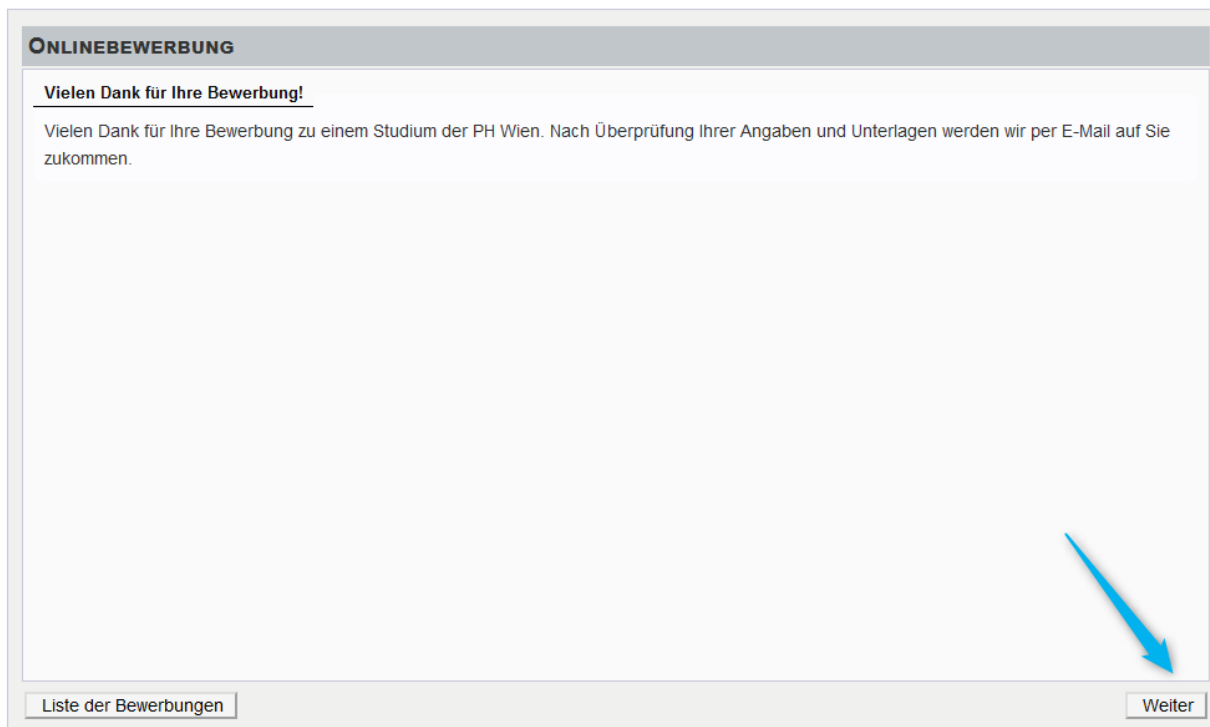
ONLINEBEWERBUNG

Vielen Dank für Ihre Bewerbung!

Vielen Dank für Ihre Bewerbung zu einem Studium der PH Wien. Nach Überprüfung Ihrer Angaben und Unterlagen werden wir per E-Mail auf Sie zukommen.

Liste der Bewerbungen

Weiter